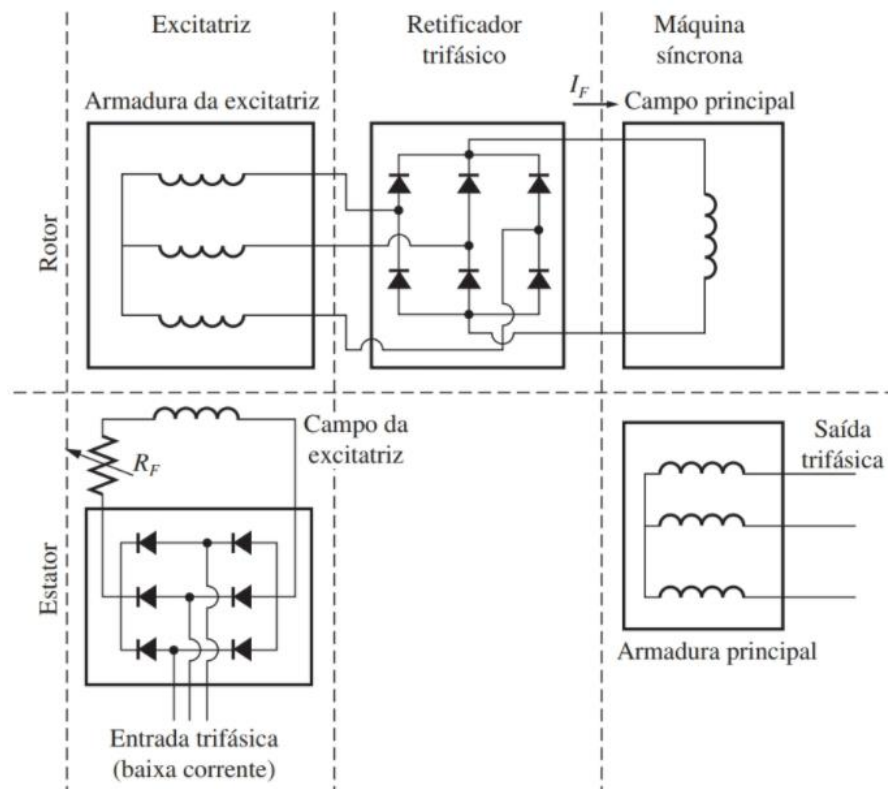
Excitatriz

Retificador trifásico

Máquina síncrona

Armadura da excitatriz

$I_F$

Campo principal

Rotor

Campo da excitatriz

$R_F$

Saída trifásica

Estator

Armadura principal

Entrada trifásica (baixa corrente)